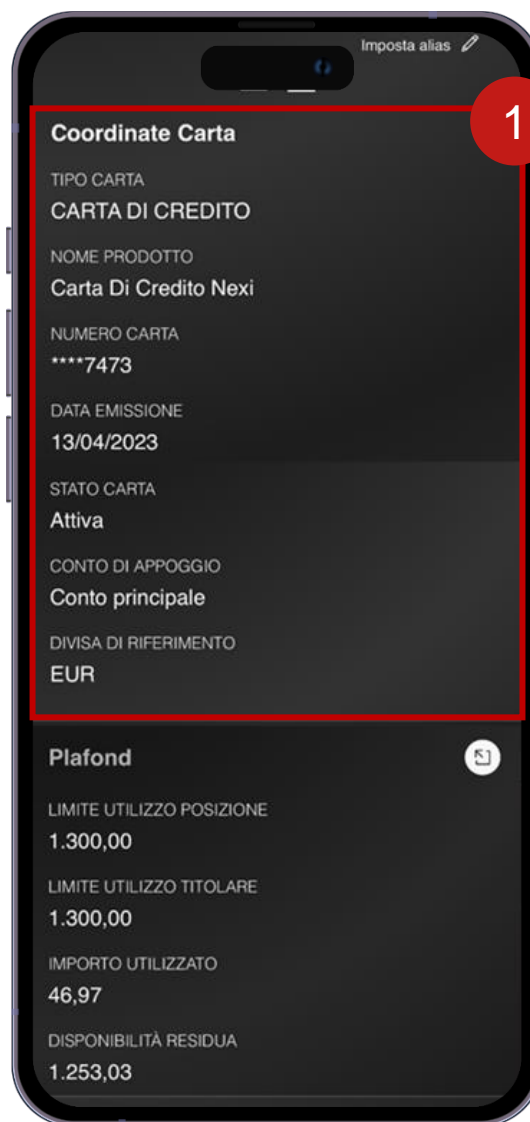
Imposta alias

1

Coordinate Carta

TIPO CARTA
CARTA DI CREDITO

NOME PRODOTTO
Carta Di Credito Nexi

NUMERO CARTA
****7473

DATA EMISSIONE
13/04/2023

STATO CARTA
Attiva

CONTO DI APPOGGIO
Conto principale

DIVISA DI RIFERIMENTO
EUR

Plafond

LIMITE UTILIZZO POSIZIONE
1.300,00

LIMITE UTILIZZO TITOLARE
1.300,00

IMPORTO UTILIZZATO
46,97

DISPONIBILITÀ RESIDUA
1.253,03